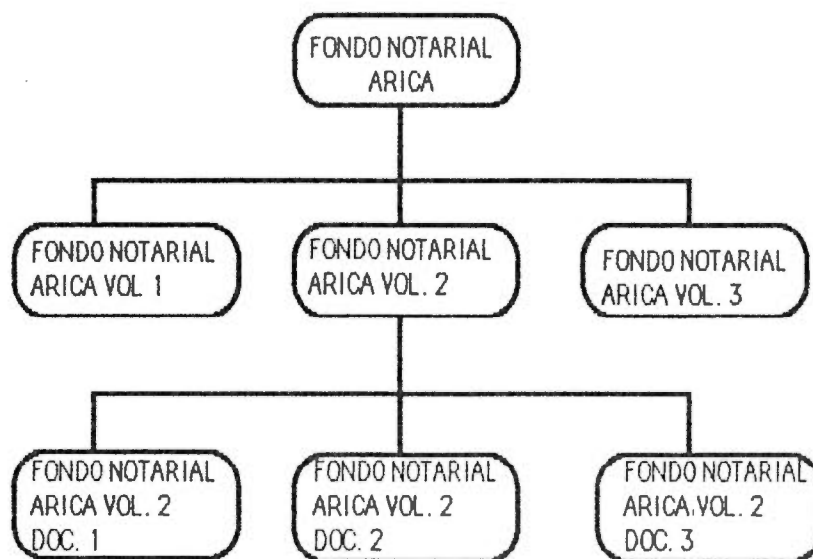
FONDO NOTARIAL ARICA

FONDO NOTARIAL ARICA VOL 1

FONDO NOTARIAL ARICA VOL. 2

FONDO NOTARIAL ARICA VOL. 3

FONDO NOTARIAL ARICA VOL. 2 DOC. 1

FONDO NOTARIAL ARICA VOL. 2 DOC. 2

FONDO NOTARIAL ARICA.VOL. 2 DOC. 3